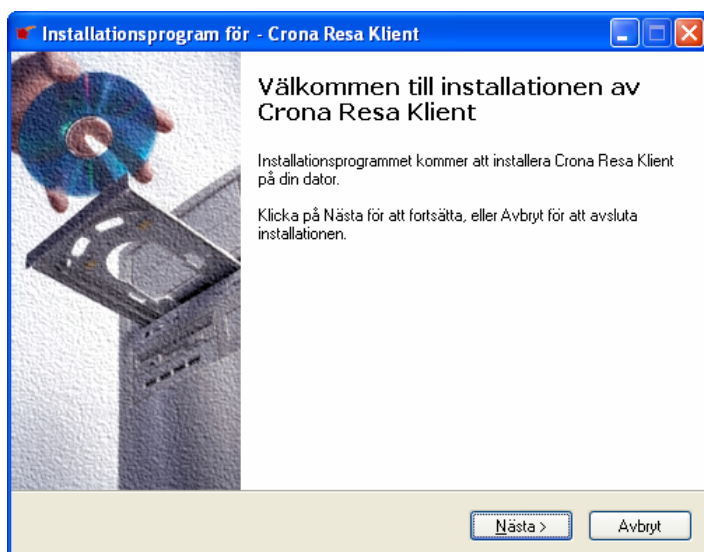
Installationsprogram för - Crona Resa Klient

Välkommen till installationen av Crona Resa Klient

Installationsprogrammet kommer att installera Crona Resa Klient på din dator.

Klicka på Nästa för att fortsätta, eller Avbryt för att avsluta installationen.

Nästa >

Avbryt